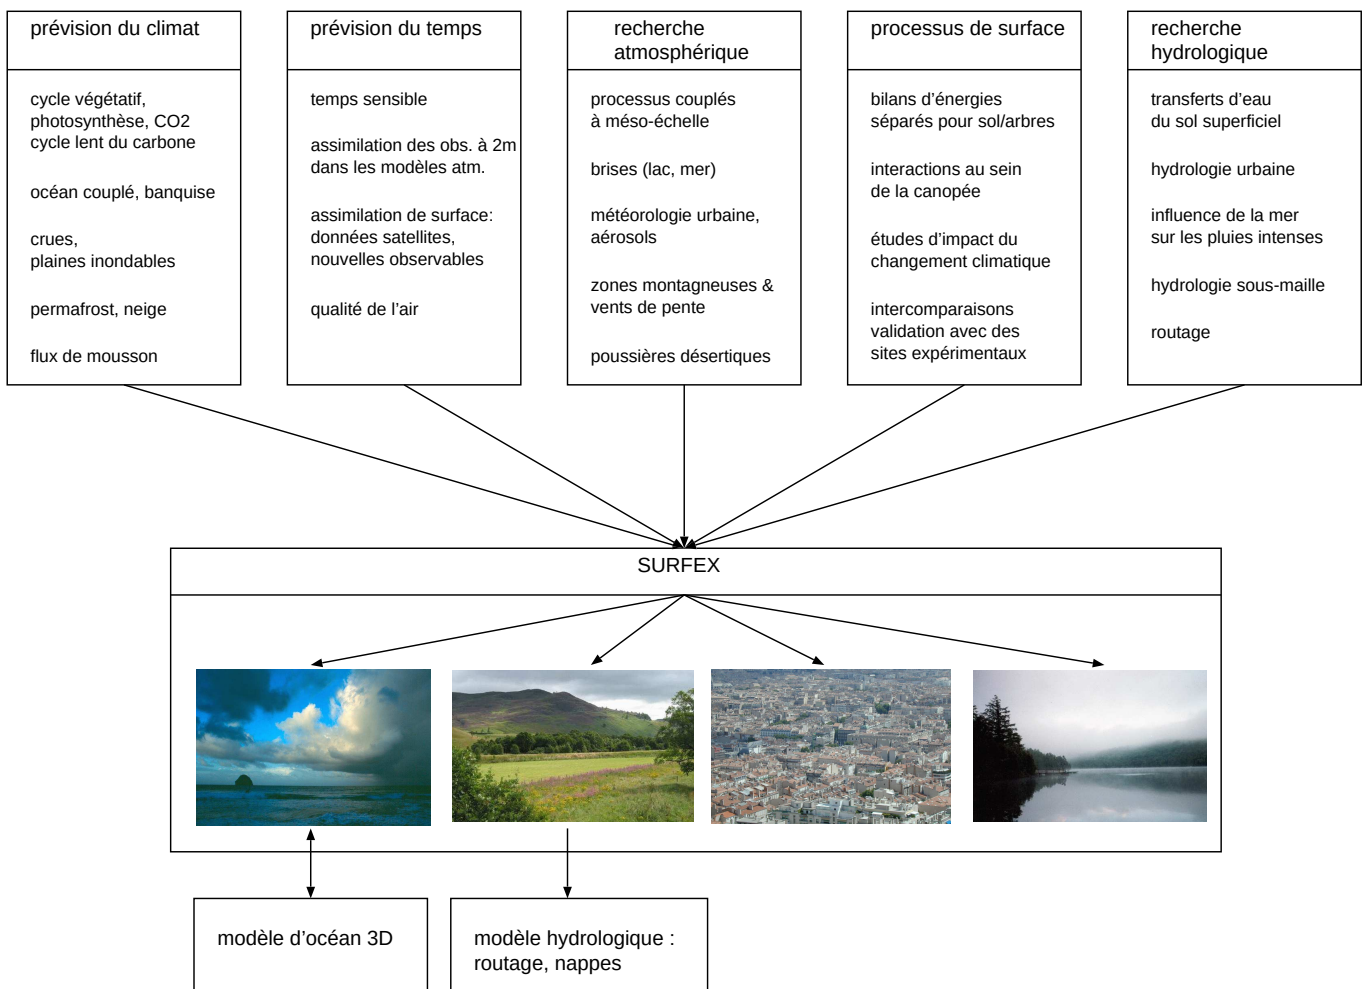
prévision du climat

cycle végétatif, photosynthèse, CO2 cycle lent du carbone

océan couplé, banquise

crues, plaines inondables

permafrost, neige

flux de mousson

prévision du temps

temps sensible

assimilation des obs. à 2m dans les modèles atm.

assimilation de surface: données satellites, nouvelles observables

qualité de l'air

recherche atmosphérique

processus couplés à méso-échelle

brises (lac, mer)

météorologie urbaine, aérosols

zones montagneuses & vents de pente

poussières désertiques

processus de surface

bilans d'énergies séparés pour sol/arbres

interactions au sein de la canopée

études d'impact du changement climatique

intercomparaisons validation avec des sites expérimentaux

recherche hydrologique

transferts d'eau du sol superficiel

hydrologie urbaine

influence de la mer sur les pluies intenses

hydrologie sous-maille

routage

SURFEX

modèle d'océan 3D

modèle hydrologique : routage, nappes